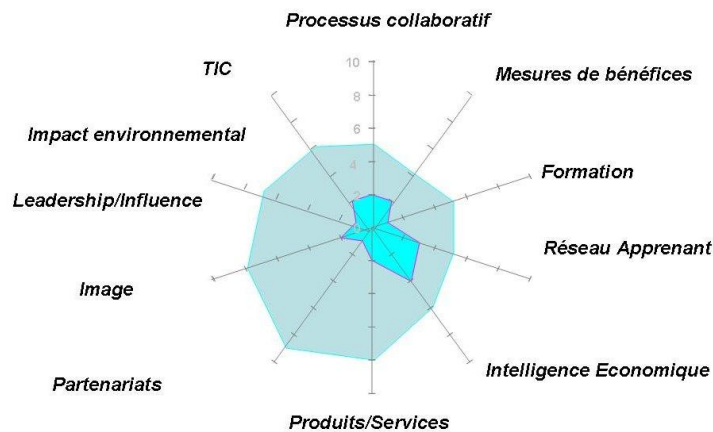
Processus collaboratif

TIC

Mesures de bénéfices

10

8

6

4

2

0

Impact environnemental

Formation

Leadership/Influence

Réseau Apprenant

Image

Intelligence Economique

Partenariats

Produits/Services